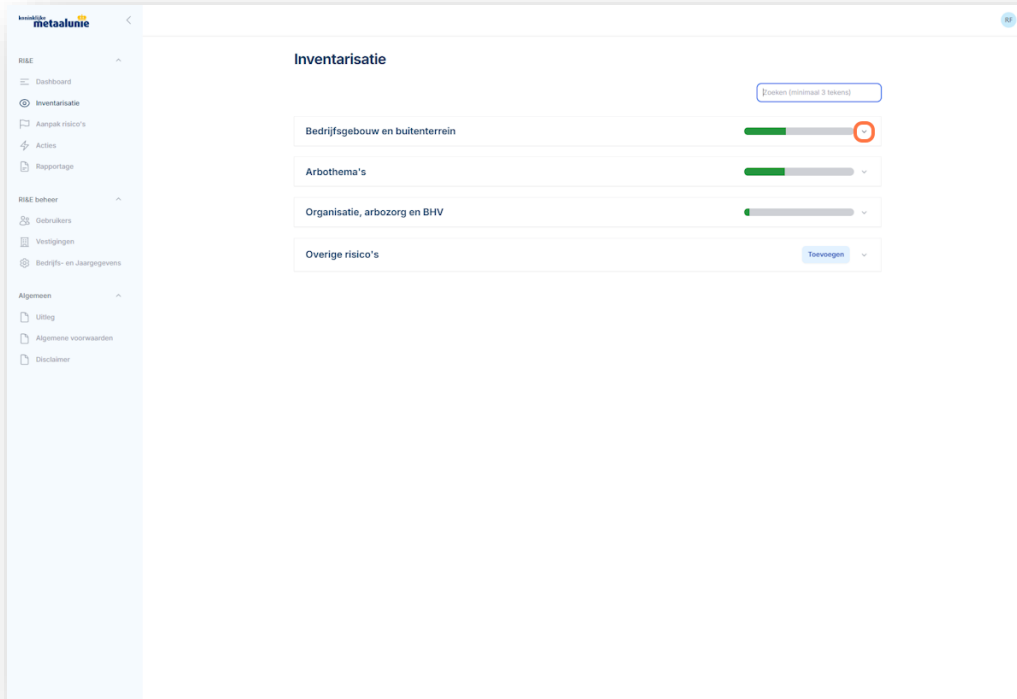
koninklijke metaalunie

RI&E

Dashboard

Inventarisatie

Aanpak risico's

Acties

Rapportage

RI&E beheer

Gebruikers

Vestigingen

Bedrijfs- en Jaargegevens

Algemeen

Uitleg

Algemene voorwaarden

Disclaimer

RF

Inventarisatie

Zoeken (minimaal 3 tekens)

Bedrijfsgebouw en buitenterrein

Arbothema's

Organisatie, arbozorg en BHV

Overige risico's

Toevoegen